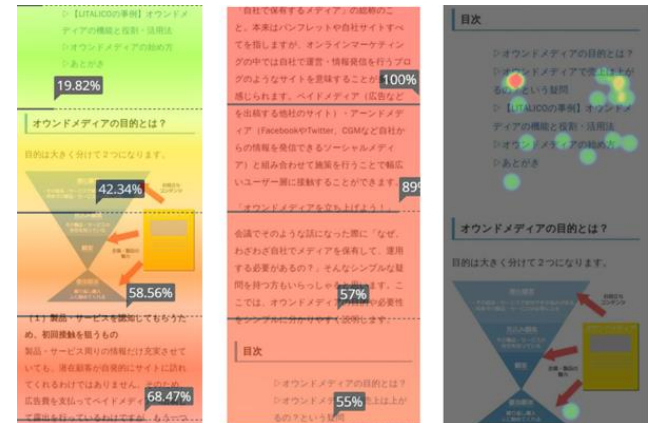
▷【LITALICOの事例】オウンドメディアの機能と役割・活用法
▷オウンドメディアの始め方
▷あとがき

19.82%

オウンドメディアの目的とは？

目的は大きく分けて２つになります。

42.34%

58.56%

（1）製品・サービスを認知してもらうため、初回接触を狙うもの

製品・サービス周りの情報だけ充実させていても、潜在顧客が自発的にサイトに訪れてくれるわけではありません。そのため広告費を支払ってペイドメディア

68.47%

自社で保有するメディア」の総称のこと。本来はパンフレットや自社サイトすべてを指しますが、オンラインマーケティングの中では自社で運営・情報発信を行うブログのようなサイトを意味することが多く感じられます。ペイドメディア（広告などを出稿する他社のサイト）・アーンドメディア（FacebookやTwitter、CGMなど自社からの情報を発信できるソーシャルメディア）と組み合わせて施策を行うことで幅広いユーザー層に接触することができます。

100%

89%

「オウンドメディアを立ち上げよう！」

会議でそのような話になった際に「なぜ、わざわざ自社でメディアを保有して、運用する必要があるの？」そんなシンプルな疑問を持つ方もいらっしゃると思います。ここでは、オウンドメディアの目的と必要性をシンプルに分かりやすく説明します。

57%

目次

▷オウンドメディアの目的とは？
▷オウンドメディアで読者が抱える疑問

55%

目次

▷オウンドメディアの目的とは？
▷オウンドメディアで読者が抱える疑問
▷【LITALICOの事例】オウンドメディアの機能と役割・活用法
▷オウンドメディアの始め方
▷あとがき

オウンドメディアの目的とは？

目的は大きく分けて２つになります。